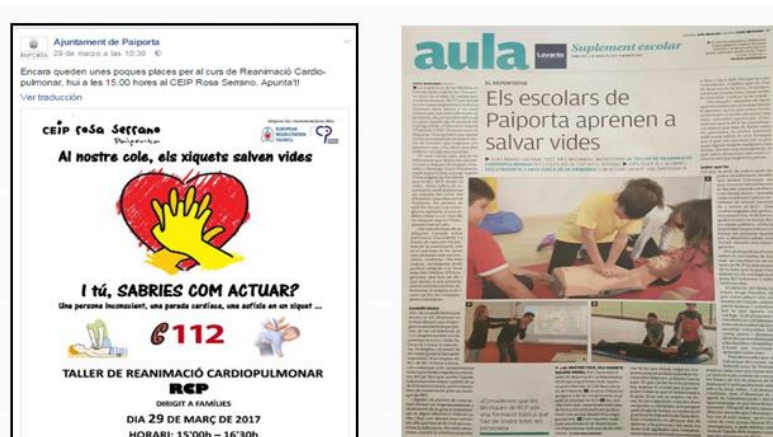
Ajuntament de Paiporta
29 de marzo a las 10:39 · 

Encara queden unes poques places per al curs de Reanimació Cardiopulmonar, hui a les 15.00 hores al CEIP Rosa Serrano. Apunta't!
Ver traducción

CEIP Rosa Serrano
Paiporta
EUROPEAN RESUSCITATION COUNCIL
Al nostre cole, els xiquets salven vides

I tú, SABRIES COM ACTUAR?
Una persona inconscient, una parada cardíaca, una asfíxia en un xiquet ...

112

TALLER DE REANIMACIÓ CARDIOPULMONAR
RCP
DIRIGIT A FAMÍLIES
DIA 29 DE MARÇ DE 2017
HORARI: 15'00h – 16'30h

aula Levante Suplement escolar

EL REPORTATGE
Els escolars de Paiporta aprenen a salvar vides

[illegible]